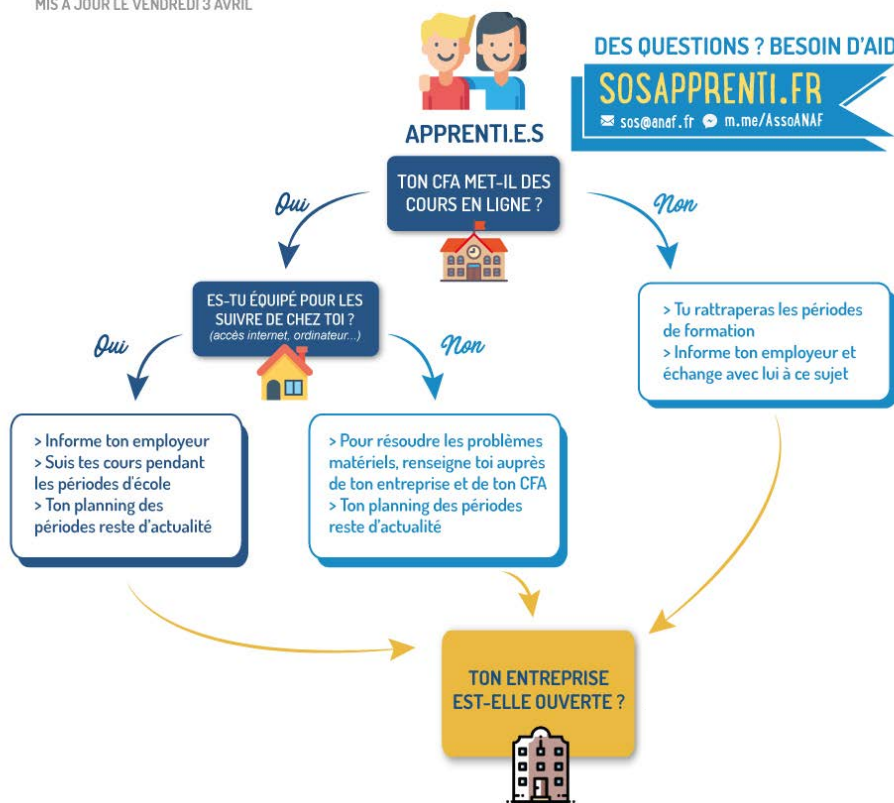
MIS À JOUR LE VENDREDI 3 AVRIL

APPRENTI.E.S

DES QUESTIONS ? BESOIN D'AID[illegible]

SOSAPPRENTI.FR

sos@anaf.fr m.me/AssoANAF

TON CFA MET-IL DES COURS EN LIGNE ?

Oui

Non

ES-TU ÉQUIPÉ POUR LES SUIVRE DE CHEZ TOI ? (accès internet, ordinateur...)

Oui

Non

> Tu rattraperas les périodes de formation
> Informe ton employeur et échange avec lui à ce sujet

> Informe ton employeur
> Suis tes cours pendant les périodes d'école
> Ton planning des périodes reste d'actualité

> Pour résoudre les problèmes matériels, renseigne toi auprès de ton entreprise et de ton CFA
> Ton planning des périodes reste d'actualité

TON ENTREPRISE EST-ELLE OUVERTE ?